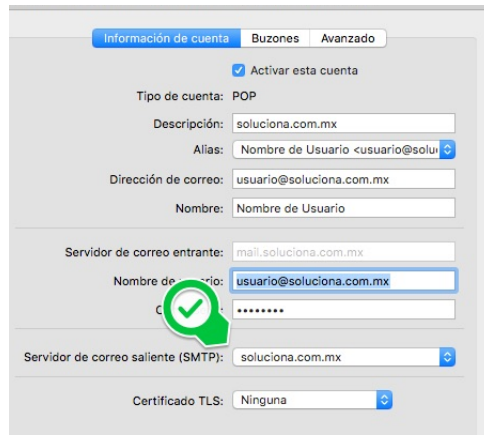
Información de cuenta | Buzones | Avanzado

Activar esta cuenta

Tipo de cuenta: POP

Descripción: soluciona.com.mx

Alias: Nombre de Usuario <usuario@soluc

Dirección de correo: usuario@soluciona.com.mx

Nombre: Nombre de Usuario

Servidor de correo entrante: mail.soluciona.com.mx

Nombre de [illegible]rio: usuario@soluciona.com.mx

C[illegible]: ••••••••

Servidor de correo saliente (SMTP): soluciona.com.mx

Certificado TLS: Ninguna